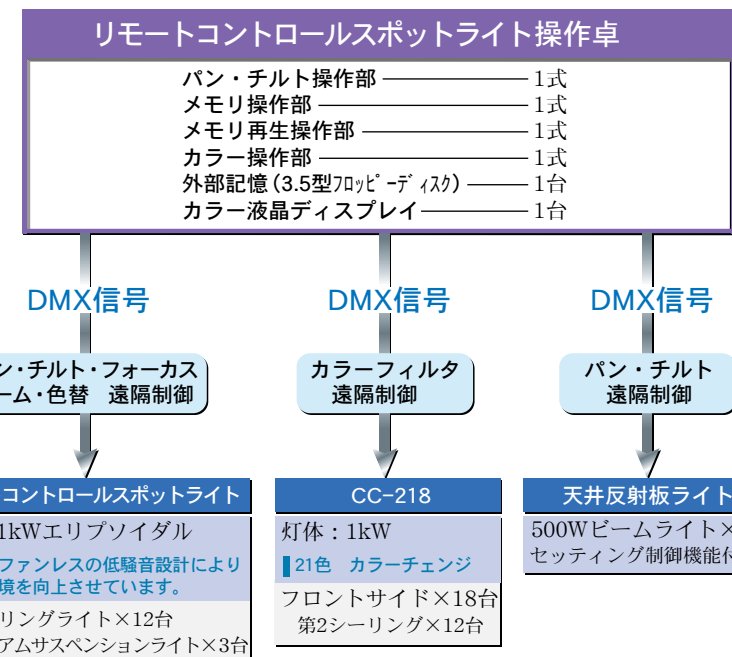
リモートコントロールスポットライト操作卓

パン・チルト操作部 ――― 1式
メモリ操作部 ――― 1式
メモリ再生操作部 ――― 1式
カラー操作部 ――― 1式
外部記憶（3.5型フロッピーディスク）――― 1台
カラー液晶ディスプレイ ――― 1台

DMX信号

DMX信号

DMX信号

ン・チルト・フォーカス
ーム・色替　遠隔制御

カラーフィルタ
遠隔制御

パン・チルト
遠隔制御

コントロールスポットライト

1kWエリプソイダル
ファンレスの低騒音設計により
境を向上させています。

リングライト×12台
アムサスペンションライト×3台

CC-218

灯体：1kW
21色　カラーチェンジ

フロントサイド×18台
第2シーリング×12台

天井反射板ライト

500Wビームライト×
セッティング制御機能付